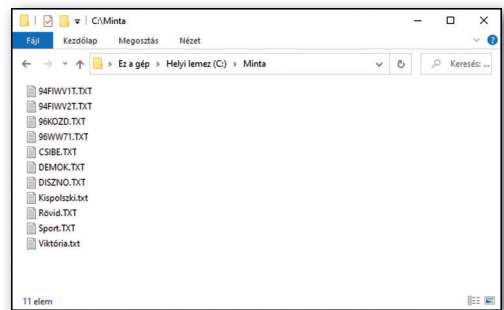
C:\Minta

Fájl Kezdőlap Megosztás Nézet

> Ez a gép > Helyi lemez (C:) > Minta

Keresés:

94FIWV1T.TXT
94FIWV2T.TXT
96KOZD.TXT
96WW71.TXT
CSIBE.TXT
DEMOK.TXT
DISZNO.TXT
Kispolszki.txt
Rövid.TXT
Sport.TXT
Viktória.txt

11 elem